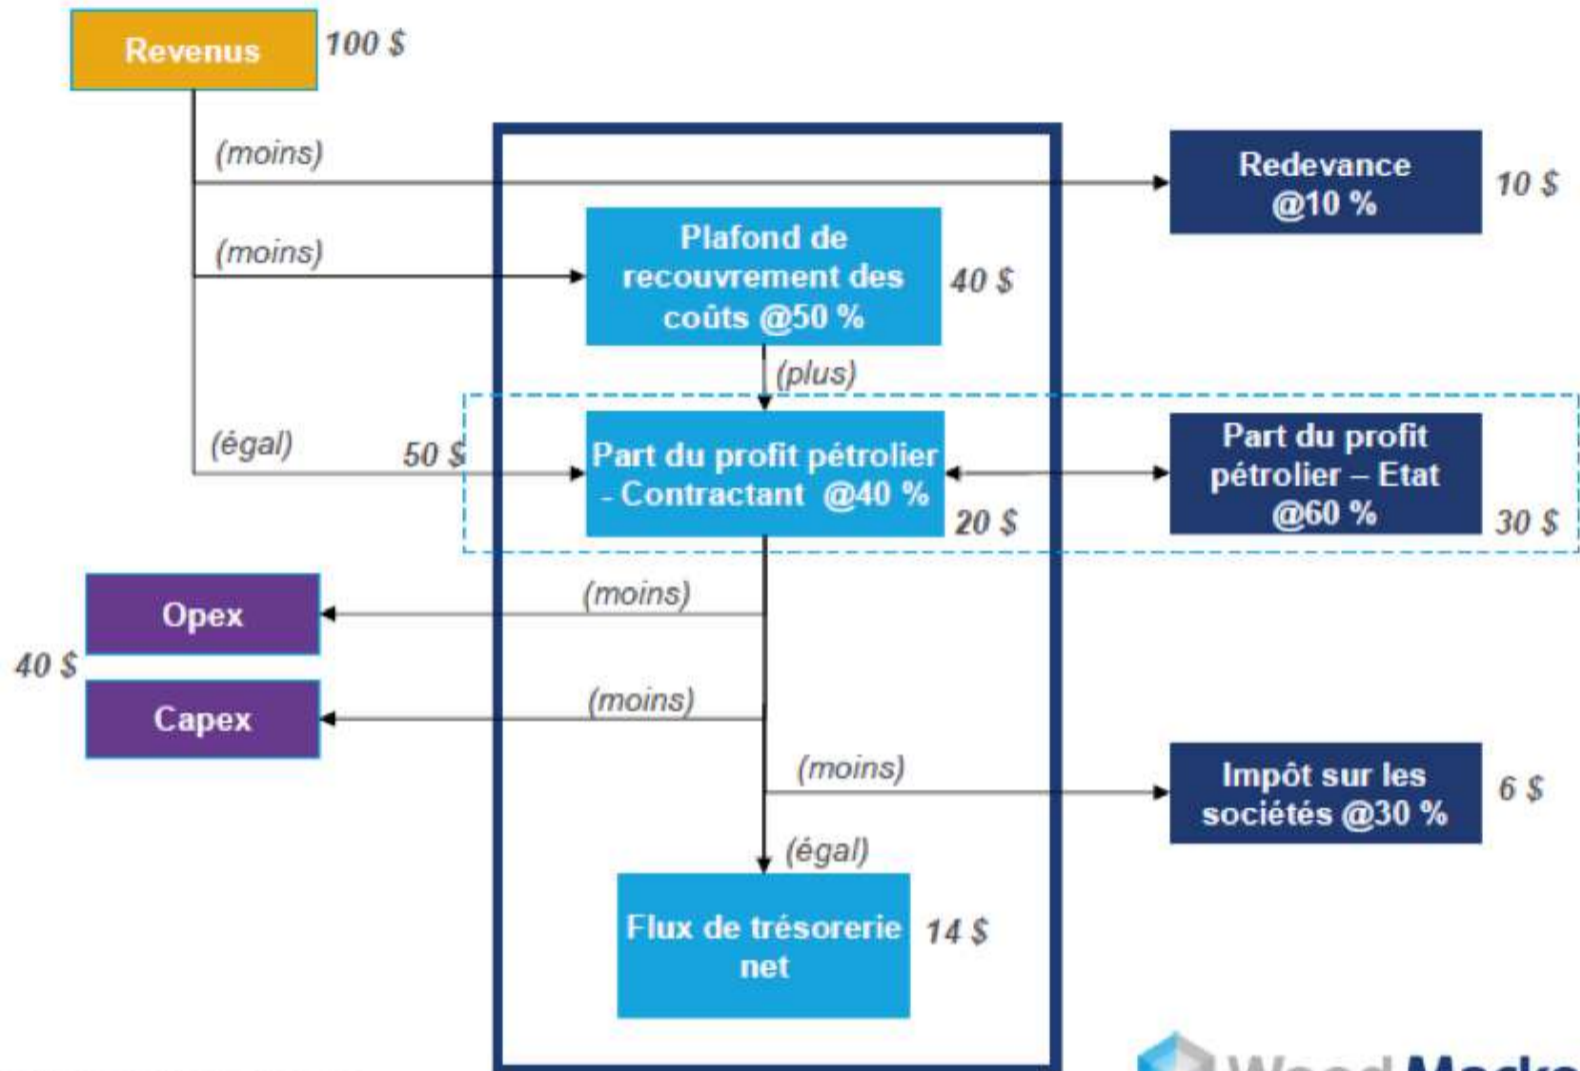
Revenus 100 $

(moins)

Redevance @10 % 10 $

(moins)

Plafond de recouvrement des coûts @50 % 40 $

(plus)

(égal) 50 $

Part du profit pétrolier - Contractant @40 % 20 $

Part du profit pétrolier – Etat @60 % 30 $

(moins)

Opex

40 $

Capex

(moins)

(moins)

Impôt sur les sociétés @30 % 6 $

(égal)

Flux de trésorerie net 14 $

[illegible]Mack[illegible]